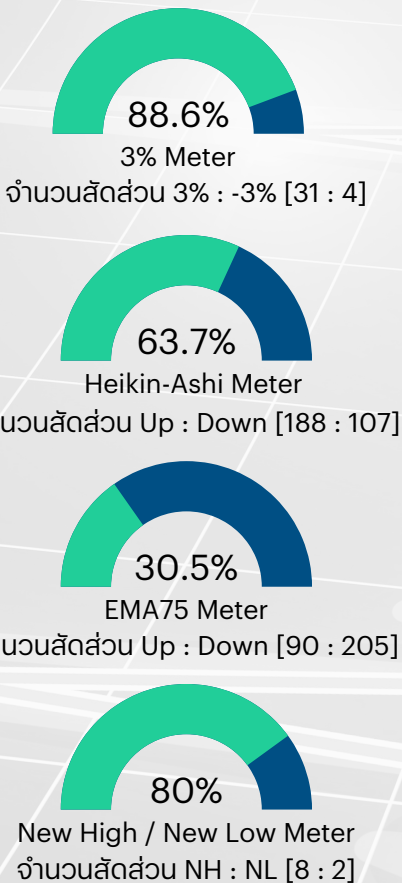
88.6%
3% Meter
จำนวนสัดส่วน 3% : -3% [31 : 4]

63.7%
Heikin-Ashi Meter
นวนสัดส่วน Up : Down [188 : 107]

30.5%
EMA75 Meter
นวนสัดส่วน Up : Down [90 : 205]

80%
New High / New Low Meter
จำนวนสัดส่วน NH : NL [8 : 2]